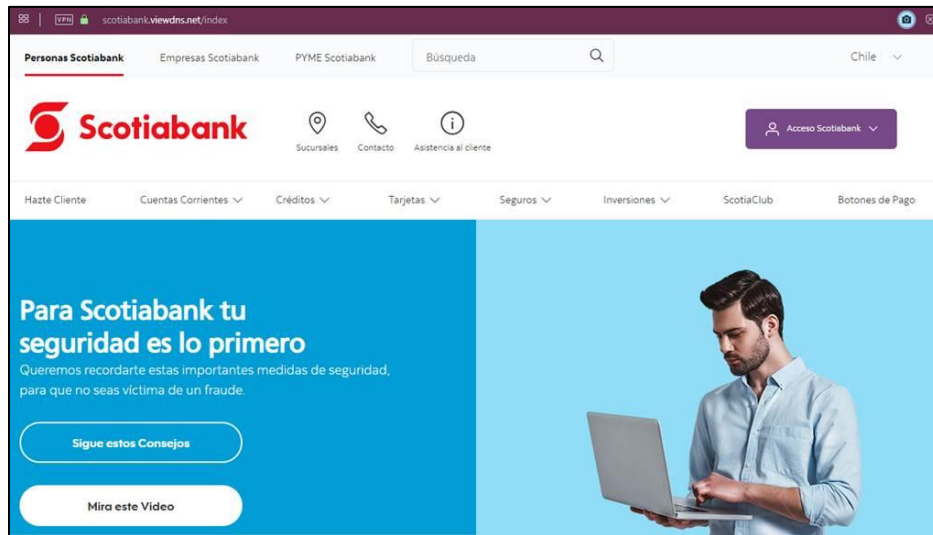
VPN scotiabank.viewdns.net/index

Personas Scotiabank Empresas Scotiabank PYME Scotiabank Búsqueda Chile

Scotiabank

Sucursales Contacto Asistencia al cliente

Acceso Scotiabank

Hazte Cliente Cuentas Corrientes Créditos Tarjetas Seguros Inversiones ScotiaClub Botones de Pago

Para Scotiabank tu seguridad es lo primero

Queremos recordarte estas importantes medidas de seguridad, para que no seas víctima de un fraude.

Sigue estos Consejos

Mira este Video